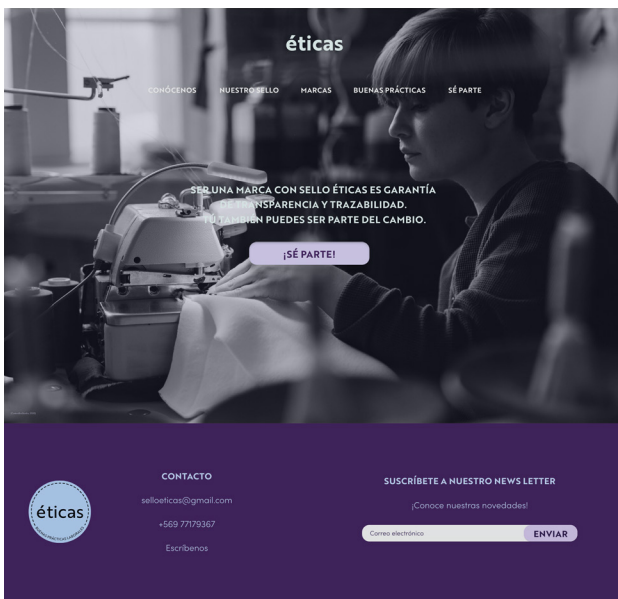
éticas

CONÓCENOS NUESTRO SELLO MARCAS BUENAS PRÁCTICAS SÉ PARTE

SER UNA MARCA CON SELLO ÉTICAS ES GARANTÍA DE TRANSPARENCIA Y TRAZABILIDAD. TÚ TAMBIÉN PUEDES SER PARTE DEL CAMBIO.

¡SÉ PARTE!

éticas

CONTACTO

selloeticas@gmail.com

+569 77179367

Escríbenos

SUSCRÍBETE A NUESTRO NEWS LETTER

¡Conoce nuestras novedades!

Correo electrónico

ENVIAR